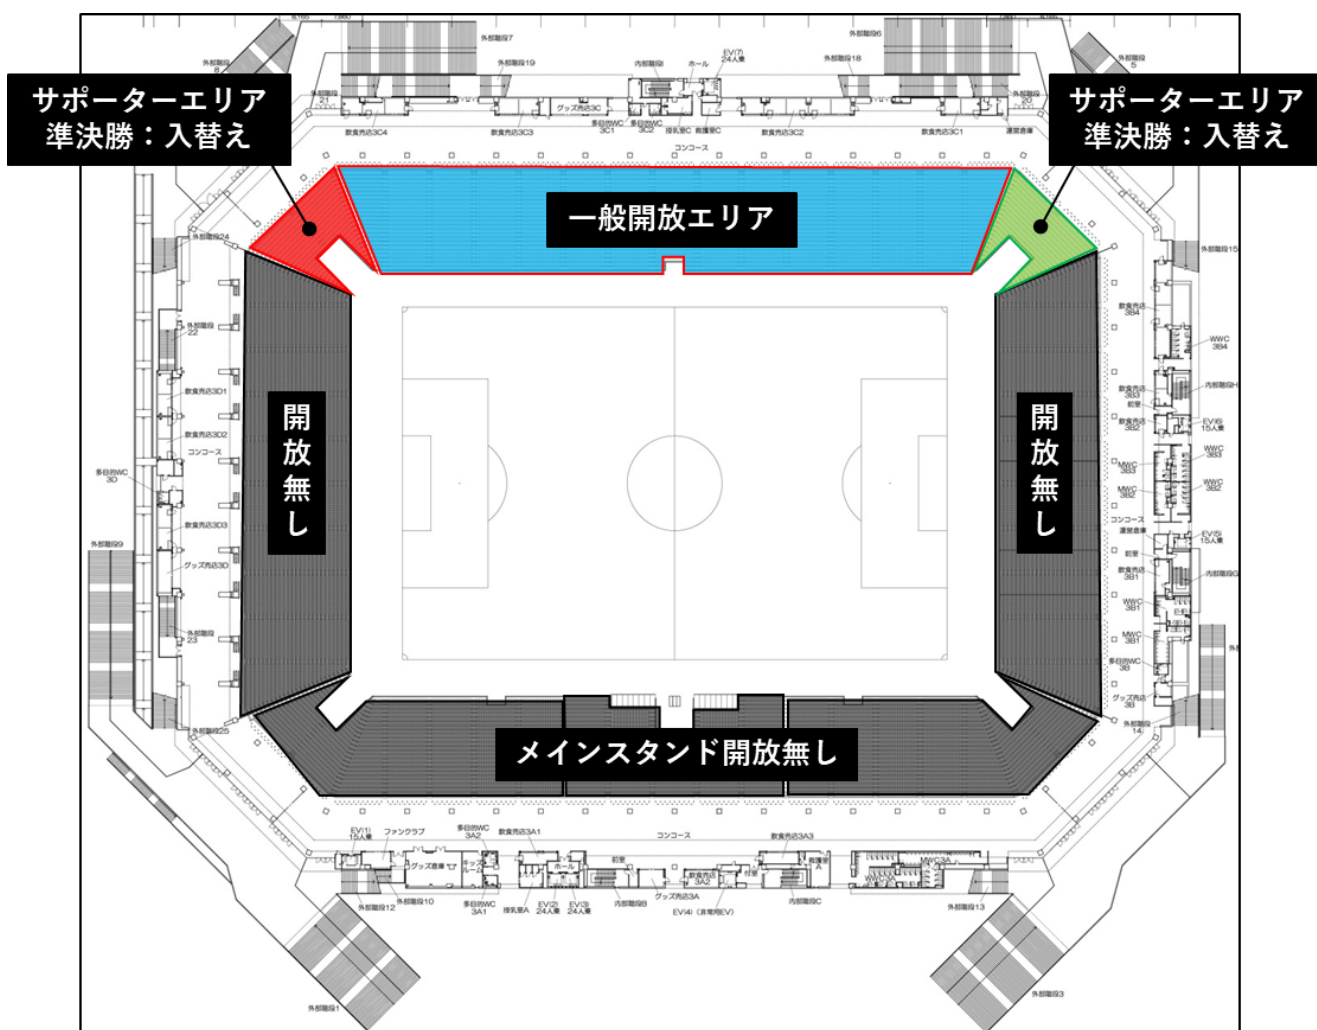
サポーターエリア
準決勝：入替え

サポーターエリア
準決勝：入替え

一般開放エリア

開放無し

開放無し

メインスタンド開放無し

外部階段7
外部階段19
内部階段
ホール
EV(7) 24人乗
外部階段18
外部階段6
外部階段8
外部階段5
外部階段21
外部階段20
グッズ売店3C
飲食売店3C4
飲食売店3C3
多目的WC 3C1
多目的WC 3C2
授乳室C
救護室C
飲食売店3C2
飲食売店3C1
運営倉庫
コンコース
外部階段24
外部階段22
飲食売店3D1
飲食売店3D2
コンコース
多目的WC 3D
飲食売店3D3
グッズ売店3D
外部階段23
外部階段9
外部階段25
外部階段15
飲食売店3B4
WWC 3B4
内部階段H
飲食売店3B3
飲食売店3B2
EV(6) 15人乗
WWC 3B3
MWC 3B3
MWC 3B2
WWC 3B2
コンコース
運営倉庫
EV(5) 15人乗
飲食売店3B1
内部階段G
WWC 3B1
MWC 3B1
多目的WC 3B
グッズ売店3B
外部階段14
EV(1) 15人乗
ファンクラブ
多目的WC 3A2
飲食売店3A1
コンコース
飲食売店3A3
グッズ倉庫
ホール
飲食売店3A2
救護室A
MWC3A
WWC3A
外部階段12
外部階段10
多目的WC 3A1
授乳室A
EV(2) 24人乗
EV(3) 24人乗
内部階段B
グッズ売店3A
EV(4)（非常用EV）
内部階段C
外部階段13
外部階段1
外部階段3